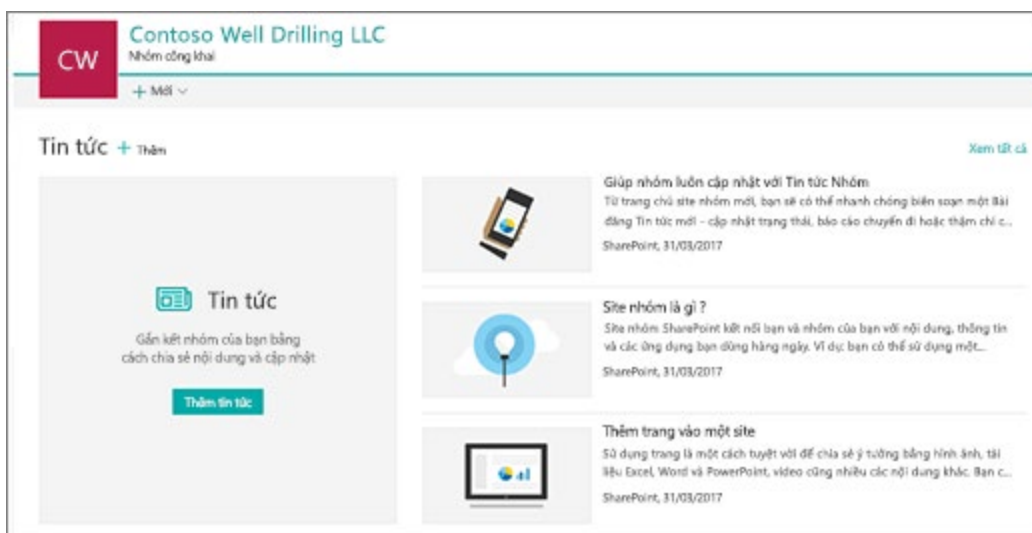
CW

Contoso Well Drilling LLC

Nhóm công khai

+ Mới

Tin tức + Thêm

Xem tất cả

Tin tức

Gắn kết nhóm của bạn bằng cách chia sẻ nội dung và cập nhật

Thêm tin tức

Giúp nhóm luôn cập nhật với Tin tức Nhóm

Từ trang chủ site nhóm mới, bạn sẽ có thể nhanh chóng biên soạn một Bài đăng Tin tức mới – cập nhật trạng thái, báo cáo chuyến đi hoặc thậm chí c...

SharePoint, 31/03/2017

Site nhóm là gì ?

Site nhóm SharePoint kết nối bạn và nhóm của bạn với nội dung, thông tin và các ứng dụng bạn dùng hàng ngày. Ví dụ: bạn có thể sử dụng một...

SharePoint, 31/03/2017

Thêm trang vào một site

Sử dụng trang là một cách tuyệt vời để chia sẻ ý tưởng bằng hình ảnh, tài liệu Excel, Word và PowerPoint, video cũng nhiều các nội dung khác. Bạn c...

SharePoint, 31/03/2017